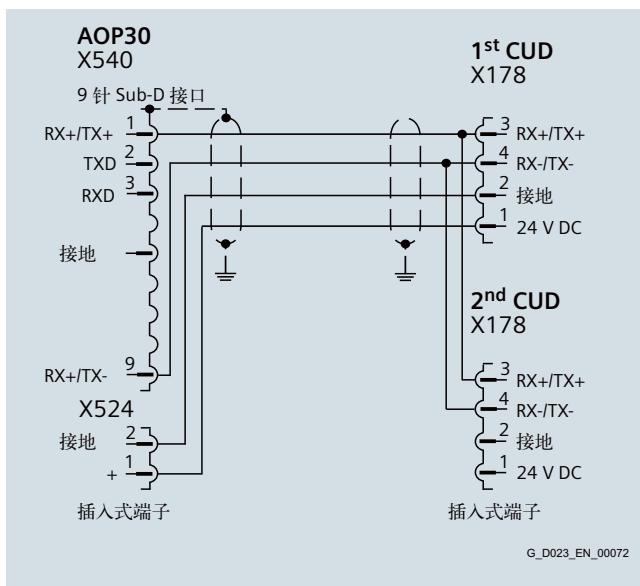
AOP30
X540

9 针 Sub-D 接口

RX+/TX+ 1
TXD 2
RXD 3
接地
RX+/TX- 9

X524
接地 2
+ 1
插入式端子

1st CUD
X178
3 RX+/TX+
4 RX-/TX-
2 接地
1 24 V DC

2nd CUD
X178
3 RX+/TX+
4 RX-/TX-
2 接地
1 24 V DC
插入式端子

G_D023_EN_00072